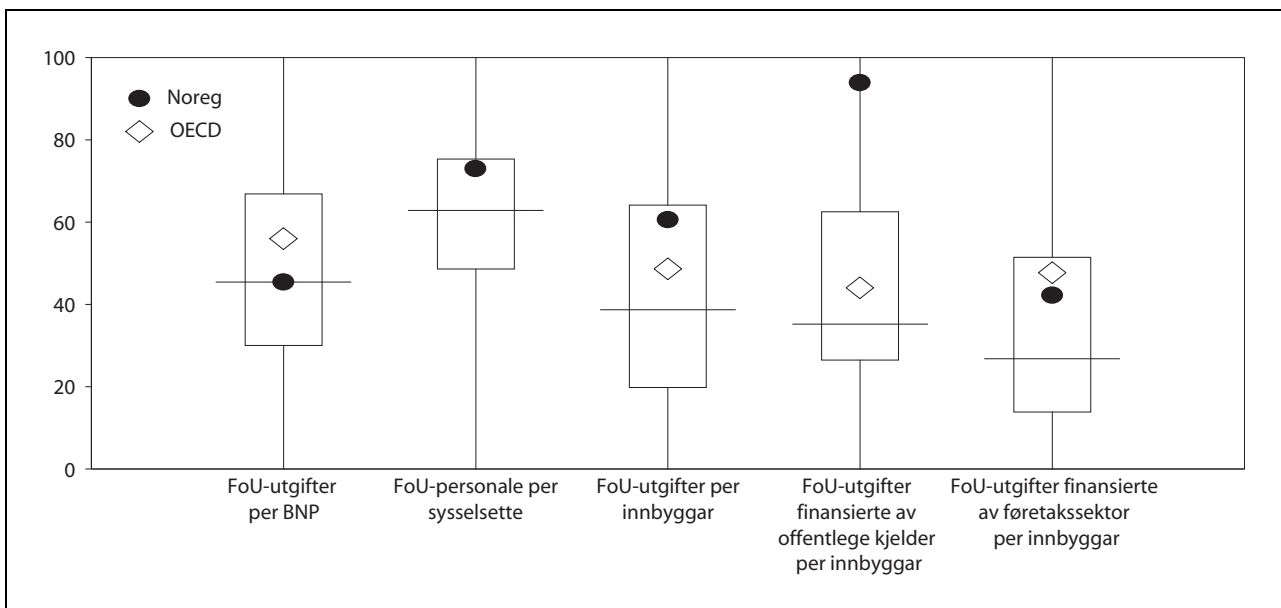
100
80
60
40
20
0

Noreg
OECD

FoU-utgifter per BNP

FoU-personale per sysselsette

FoU-utgifter per innbyggar

FoU-utgifter finansierte av offentlege kjelder per innbyggar

FoU-utgifter finansierte av føretakssektor per innbyggar